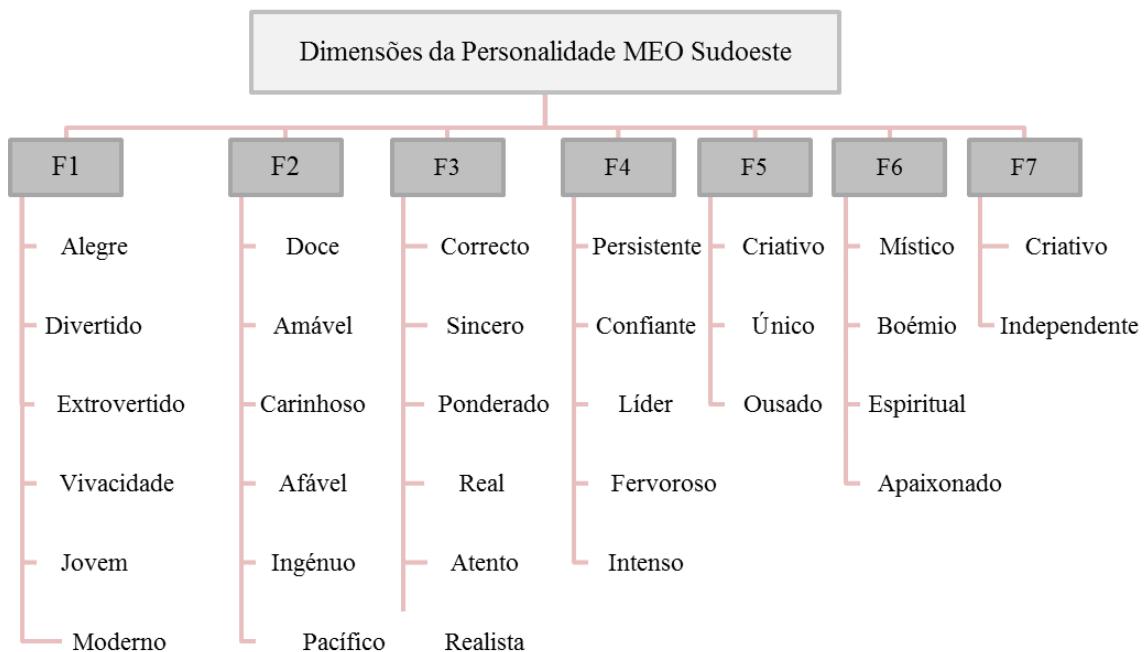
Dimensões da Personalidade MEO Sudoeste

F1
Alegre
Divertido
Extrovertido
Vivacidade
Jovem
Moderno

F2
Doce
Amável
Carinhoso
Afável
Ingénuo
Pacífico

F3
Correcto
Sincero
Ponderado
Real
Atento
Realista

F4
Persistente
Confiante
Líder
Fervoroso
Intenso

F5
Criativo
Único
Ousado

F6
Místico
Boémio
Espiritual
Apaixonado

F7
Criativo
Independente